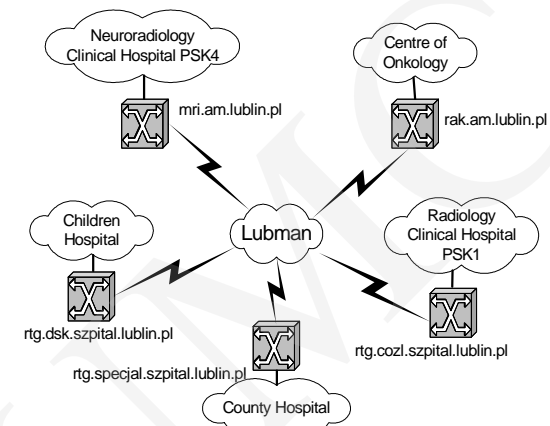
Neuroradiology Clinical Hospital PSK4

mri.am.lublin.pl

Centre of Onkology

rak.am.lublin.pl

Children Hospital

Lubman

Radiology Clinical Hospital PSK1

rtg.dsk.szpital.lublin.pl

rtg.cozl.szpital.lublin.pl

rtg.specjal.szpital.lublin.pl

County Hospital